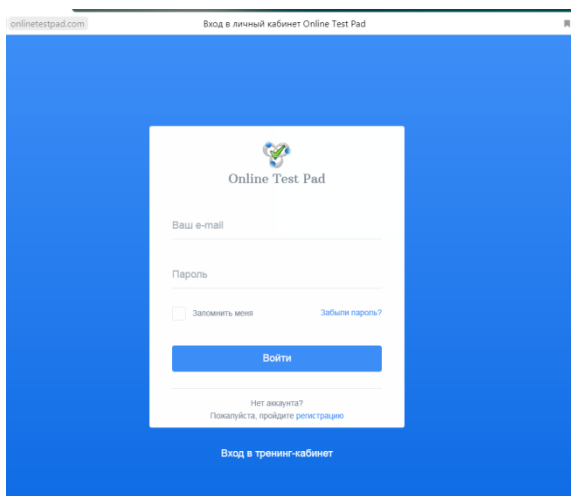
onlinetestpad.com

Вход в личный кабинет Online Test Pad

Online Test Pad

Ваш e-mail

Пароль

Запомнить меня

Забыли пароль?

Войти

Нет аккаунта?
Пожалуйста, пройдите регистрацию

Вход в тренинг-кабинет